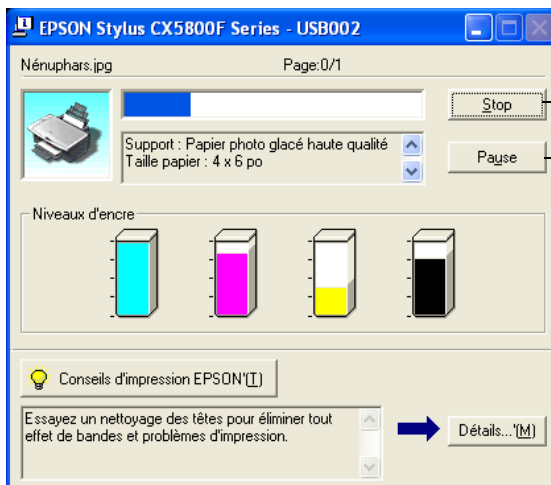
EPSON Stylus CX5800F Series - USB002

Nénuphars.jpg

Page:0/1

Stop

Pause

Support : Papier photo glacé haute qualité
Taille papier : 4 x 6 po

Niveaux d'encre

Conseils d'impression EPSON'(T)

Essayez un nettoyage des têtes pour éliminer tout effet de bandes et problèmes d'impression.

Détails...'(M)